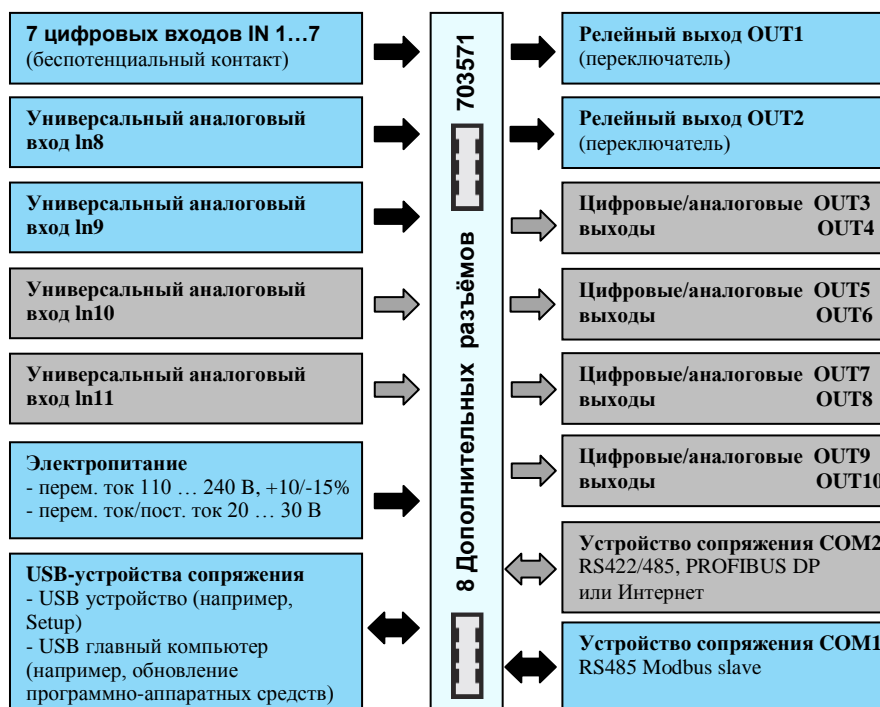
**7 цифровых входов IN 1…7**
(беспотенциальный контакт)

**Универсальный аналоговый вход ln8**

**Универсальный аналоговый вход ln9**

**Универсальный аналоговый вход ln10**

**Универсальный аналоговый вход ln11**

**Электропитание**
- перем. ток 110 … 240 В, +10/-15%
- перем. ток/пост. ток 20 … 30 В

**USB-устройства сопряжения**
- USB устройство (например, Setup)
- USB главный компьютер (например, обновление программно-аппаратных средств)

703571

8 Дополнительных разъёмов

**Релейный выход OUT1**
(переключатель)

**Релейный выход OUT2**
(переключатель)

**Цифровые/аналоговые выходы OUT3 OUT4**

**Цифровые/аналоговые выходы OUT5 OUT6**

**Цифровые/аналоговые выходы OUT7 OUT8**

**Цифровые/аналоговые выходы OUT9 OUT10**

**Устройство сопряжения COM2**
RS422/485, PROFIBUS DP или Интернет

**Устройство сопряжения COM1**
RS485 Modbus slave